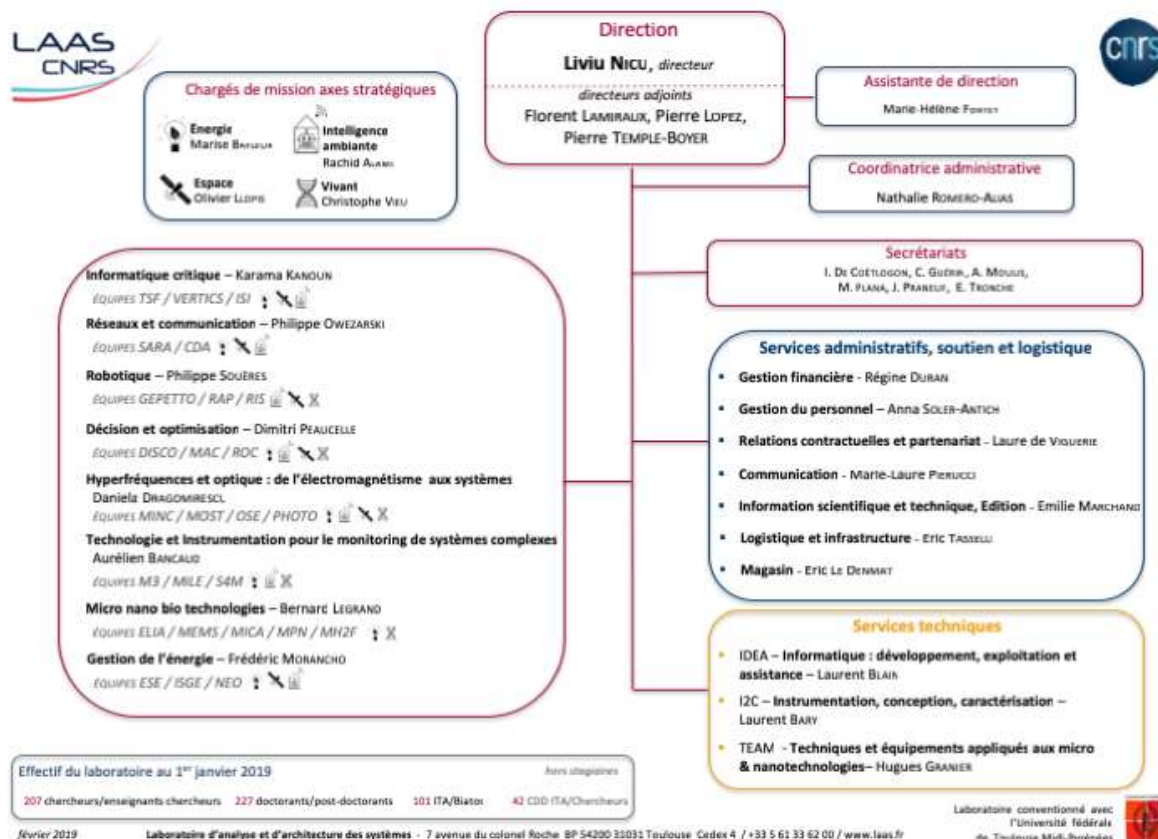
LAAS CNRS

cnrs

Direction

Liviu NICU, directeur

directeurs adjoints
Florent LAMIRAUX, Pierre LOPEZ, Pierre TEMPLE-BOYER

Assistante de direction
Marie-Hélène FORTET

Coordinatrice administrative
Nathalie ROMERO-ALIAS

Secrétariats
I. DE COËTLOGON, C. GUÉRIN, A. MOULIS, M. PLANA, J. PRANEUF, E. TRONCHE

Chargés de mission axes stratégiques

Energie
Marise BAFLEUR

Intelligence ambiante
Rachid ALAMI

Espace
Olivier LLOPIS

Vivant
Christophe VIEU

Informatique critique – Karama KANOUN
ÉQUIPES TSF / VERTICS / ISI

Réseaux et communication – Philippe OWEZARSKI
ÉQUIPES SARA / CDA

Robotique – Philippe SOUÈRES
ÉQUIPES GEPETTO / RAP / RIS

Décision et optimisation – Dimitri PEAUCELLE
ÉQUIPES DISCO / MAC / ROC

Hyperfréquences et optique : de l'électromagnétisme aux systèmes
Daniela DRAGOMIRESCU
ÉQUIPES MINC / MOST / OSE / PHOTO

Technologie et Instrumentation pour le monitoring de systèmes complexes
Aurélien BANCAUD
ÉQUIPES M3 / MILE / S4M

Micro nano bio technologies – Bernard LEGRAND
ÉQUIPES ELIA / MEMS / MICA / MPN / MH2F

Gestion de l'énergie – Frédéric MORANCHO
ÉQUIPES ESE / ISGE / NEO

Services administratifs, soutien et logistique

• Gestion financière - Régine DURAN
• Gestion du personnel – Anna SOLER-ANTICH
• Relations contractuelles et partenariat - Laure de VIGUERIE
• Communication - Marie-Laure PIERUCCI
• Information scientifique et technique, Edition - Emilie MARCHAND
• Logistique et infrastructure - Eric TASSELLI
• Magasin - Eric LE DENMAT

Services techniques

• IDEA – Informatique : développement, exploitation et assistance – Laurent BLAIN
• I2C – Instrumentation, conception, caractérisation – Laurent BARY
• TEAM - Techniques et équipements appliqués aux micro & nanotechnologies– Hugues GRANIER

Effectif du laboratoire au 1$^{er}$ janvier 2019
hors stagiaires

207 chercheurs/enseignants chercheurs 227 doctorants/post-doctorants 101 ITA/Biatss 42 CDD ITA/Chercheurs

février 2019

Laboratoire d'analyse et d'architecture des systèmes - 7 avenue du colonel Roche BP 54200 31031 Toulouse Cedex 4 / +33 5 61 33 62 00 / www.laas.fr

Laboratoire conventionné avec l'Université fédérale de Toulouse Midi-Pyrénées